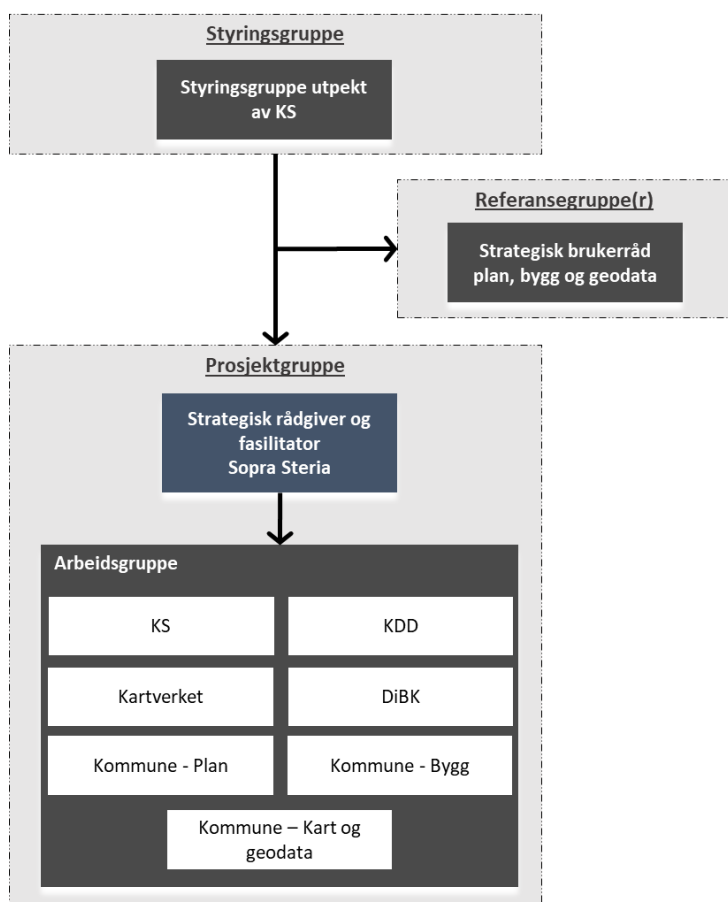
Styringsgruppe

Styringsgruppe utpekt av KS

Referansegruppe(r)

Strategisk brukerråd plan, bygg og geodata

Prosjektgruppe

Strategisk rådgiver og fasilitator Sopra Steria

Arbeidsgruppe

KS

KDD

Kartverket

DiBK

Kommune - Plan

Kommune - Bygg

Kommune – Kart og geodata